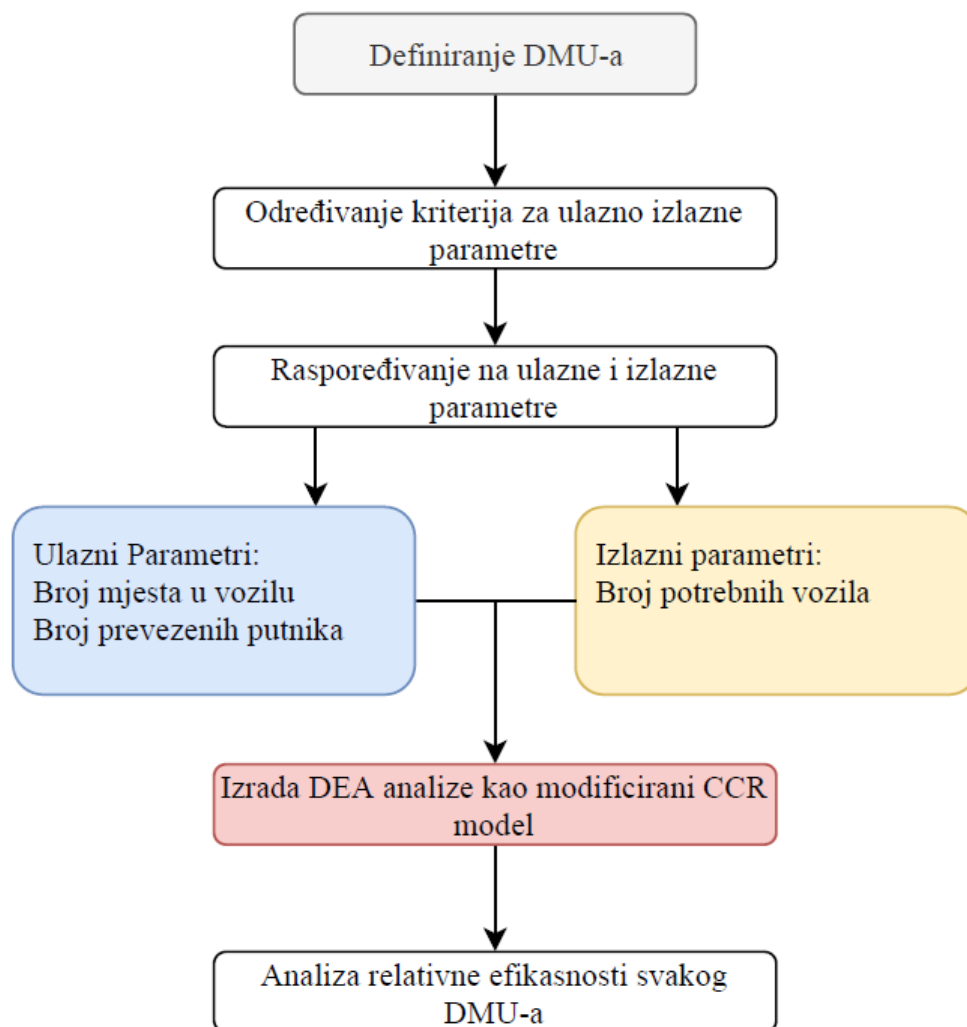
Definiranje DMU-a

Određivanje kriterija za ulazno izlazne parametre

Raspoređivanje na ulazne i izlazne parametre

Ulazni Parametri:
Broj mjesta u vozilu
Broj prevezenih putnika

Izlazni parametri:
Broj potrebnih vozila

Izrada DEA analize kao modificirani CCR model

Analiza relativne efikasnosti svakog DMU-a